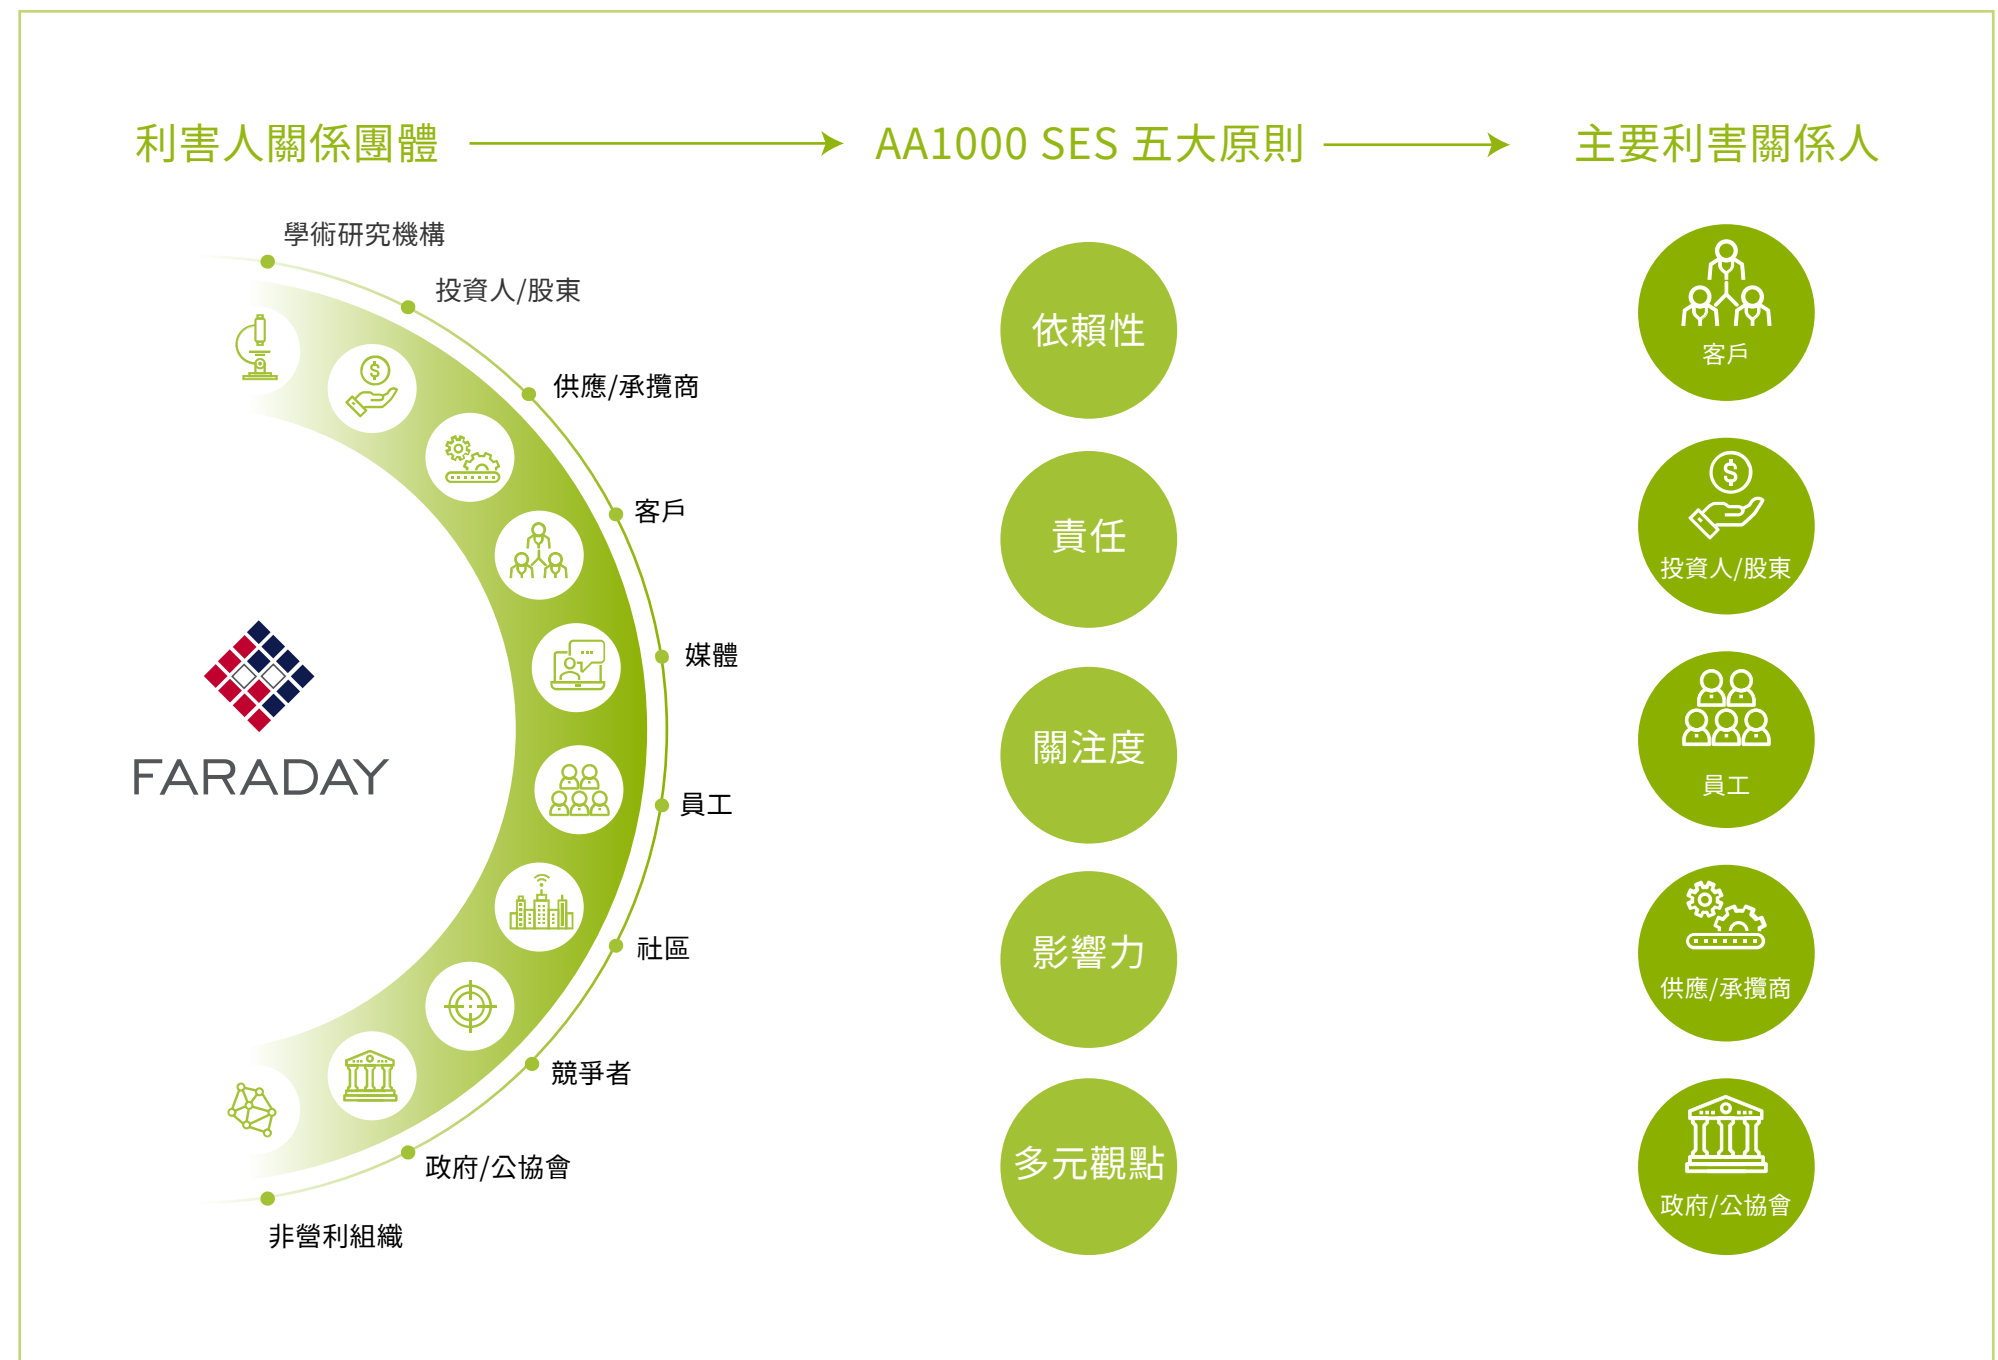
利害人關係團體

AA1000 SES 五大原則

主要利害關係人

學術研究機構

投資人/股東

供應/承攬商

客戶

媒體

員工

社區

競爭者

政府/公協會

非營利組織

FARADAY

依賴性

責任

關注度

影響力

多元觀點

客戶

投資人/股東

員工

供應/承攬商

政府/公協會